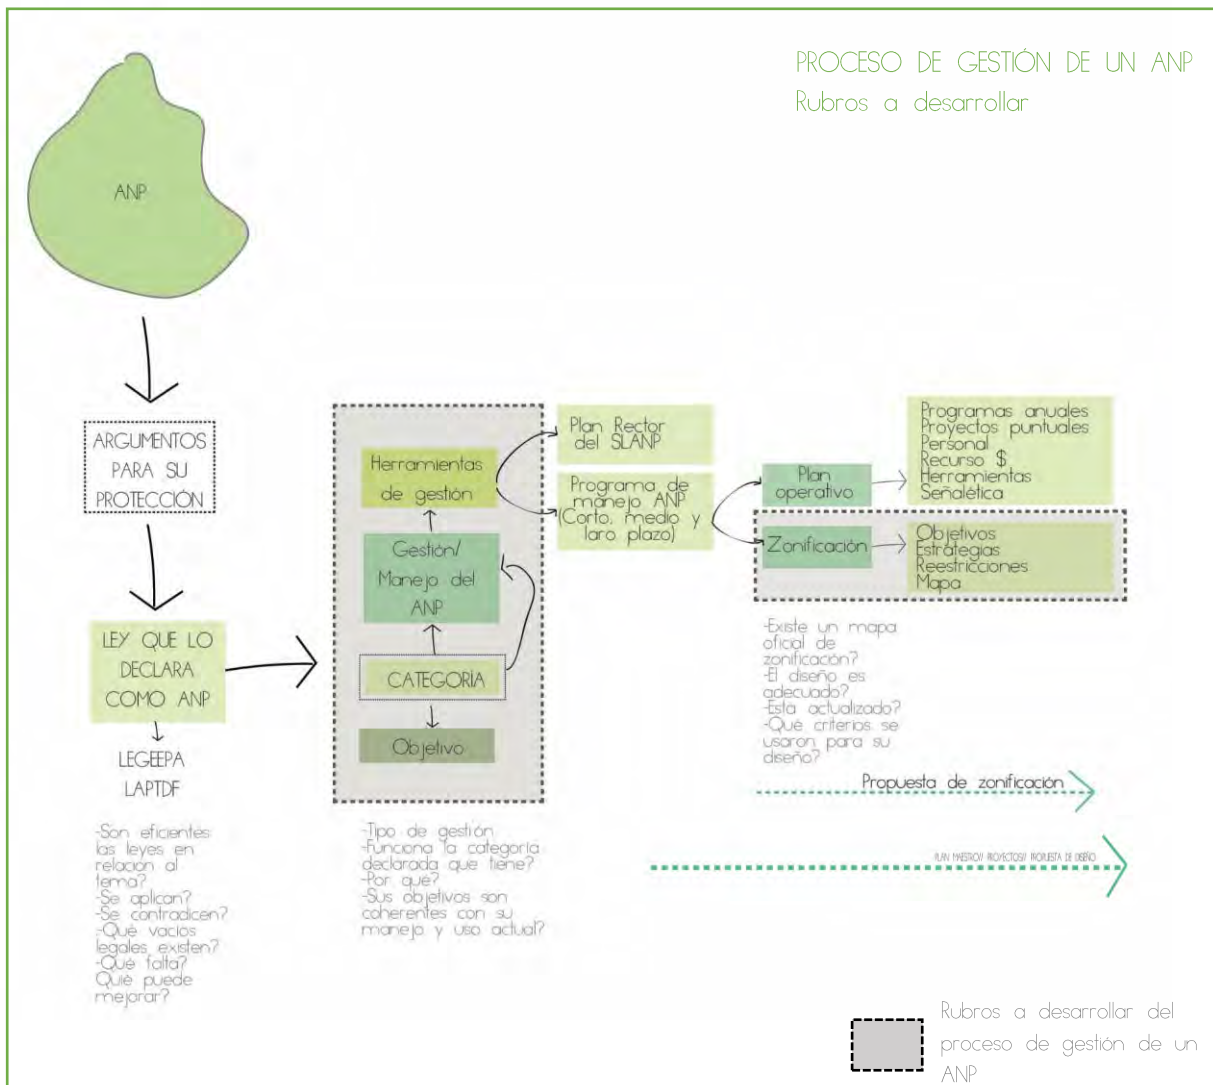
PROCESO DE GESTIÓN DE UN ANP
Rubros a desarrollar

ANP

ARGUMENTOS PARA SU PROTECCIÓN

LEY QUE LO DECLARA COMO ANP

LEGEEPA
LAPTDF

-Son eficientes las leyes en relacion al tema?
-Se aplican?
-Se contradicen?
-Qué vacios legales existen?
-Qué falta?
Quie puede mejorar?

Herramientas de gestión

Gestión/ Manejo del ANP

CATEGORÍA

Objetivo

-Tipo de gestión
-Funciona la categoria declarada que tiene?
-Por qué?
-Sus objetivos son coherentes con su manejo y uso actual?

Plan Rector del SLANP

Programa de manejo ANP (Corto, medio y laro plazo)

Plan operativo

Programas anuales
Proyectos puntuales
Personal
Recurso $
Herramientas
Señalética

Zonificación

Objetivos
Estrategias
Reestricciones
Mapa

-Existe un mapa oficial de zonificacón?
-El diseño es adecuado?
-Esta actualizado?
-Qué criterios se usaron para su diseño?

Propuesta de zonificación

PLAN MAESTRO/ PROYECTOS/ PROPUESTA DE DISEÑO

Rubros a desarrollar del proceso de gestión de un ANP